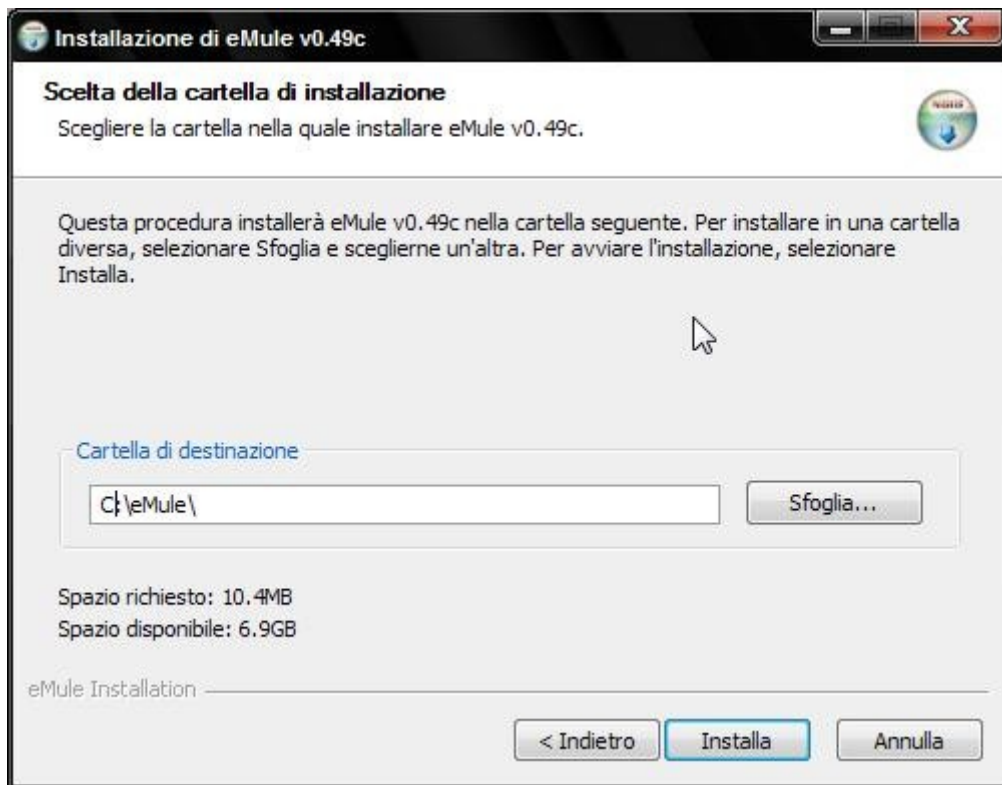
Installazione di eMule v0.49c

Scelta della cartella di installazione

Scegliere la cartella nella quale installare eMule v0.49c.

Questa procedura installerà eMule v0.49c nella cartella seguente. Per installare in una cartella diversa, selezionare Sfoglia e sceglierne un'altra. Per avviare l'installazione, selezionare Installa.

Cartella di destinazione

C:\eMule\

Sfoglia...

Spazio richiesto: 10.4MB
Spazio disponibile: 6.9GB

eMule Installation

< Indietro

Installa

Annulla